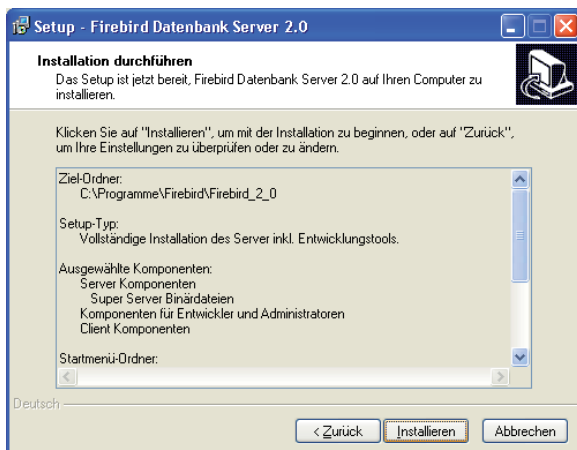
Setup - Firebird Datenbank Server 2.0

Installation durchführen
Das Setup ist jetzt bereit, Firebird Datenbank Server 2.0 auf Ihren Computer zu installieren.

Klicken Sie auf "Installieren", um mit der Installation zu beginnen, oder auf "Zurück", um Ihre Einstellungen zu überprüfen oder zu ändern.

Ziel-Ordner:
C:\Programme\Firebird\Firebird_2_0

Setup-Typ:
Vollständige Installation des Server inkl. Entwicklungstools.

Ausgewählte Komponenten:
Server Komponenten
Super Server Binärdateien
Komponenten für Entwickler und Administratoren
Client Komponenten

Startmenü-Ordner:

Deutsch

< Zurück
Installieren
Abbrechen